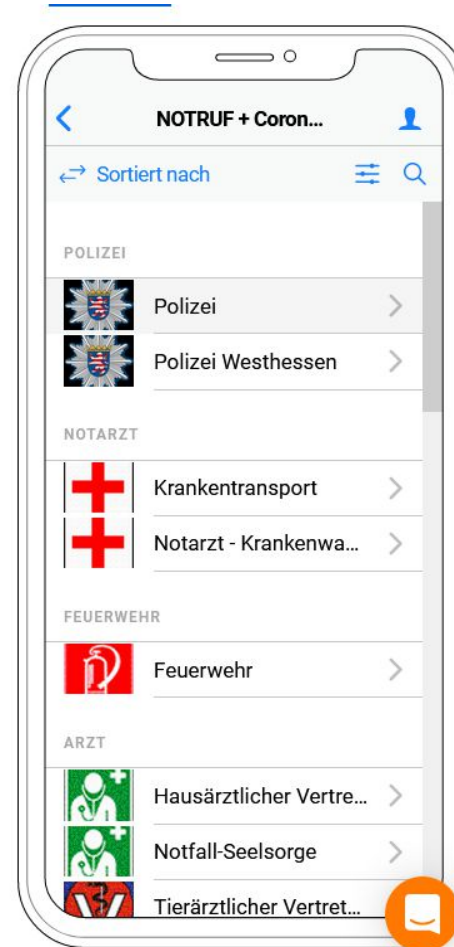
NOTRUF + Coron...

Sortiert nach

POLIZEI

Polizei

Polizei Westhessen

NOTARZT

Krankentransport

Notarzt - Krankenwa...

FEUERWEHR

Feuerwehr

ARZT

Hausärztlicher Vertre...

Notfall-Seelsorge

Tierärztlicher Vertret...